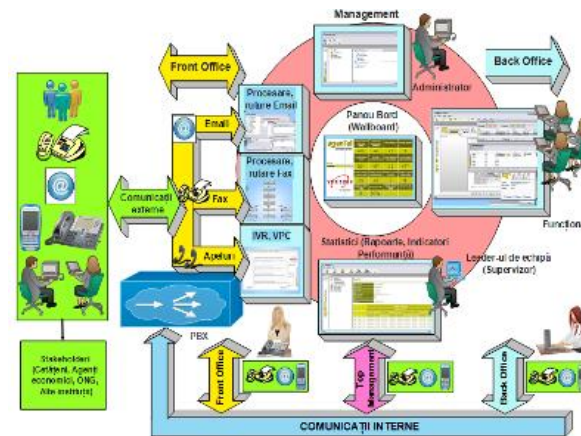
Management

Front Office

Back Office

Administrator

Procesare, rutare Email

Email

Panou Bord (Wallboard)

Procesare, rutare Fax

Comunicații externe

Fax

Function

IVR, VPC

Apeluri

Statistici (Rapoarte, Indicatori Performanță)

Leader-ul de echipă (Supervizor)

PBX

Stakeholderi (Cetățeni, Agenți economici, ONG, Alte entități)

Front Office

Top Management

Back Office

COMUNICAȚII INTERNE